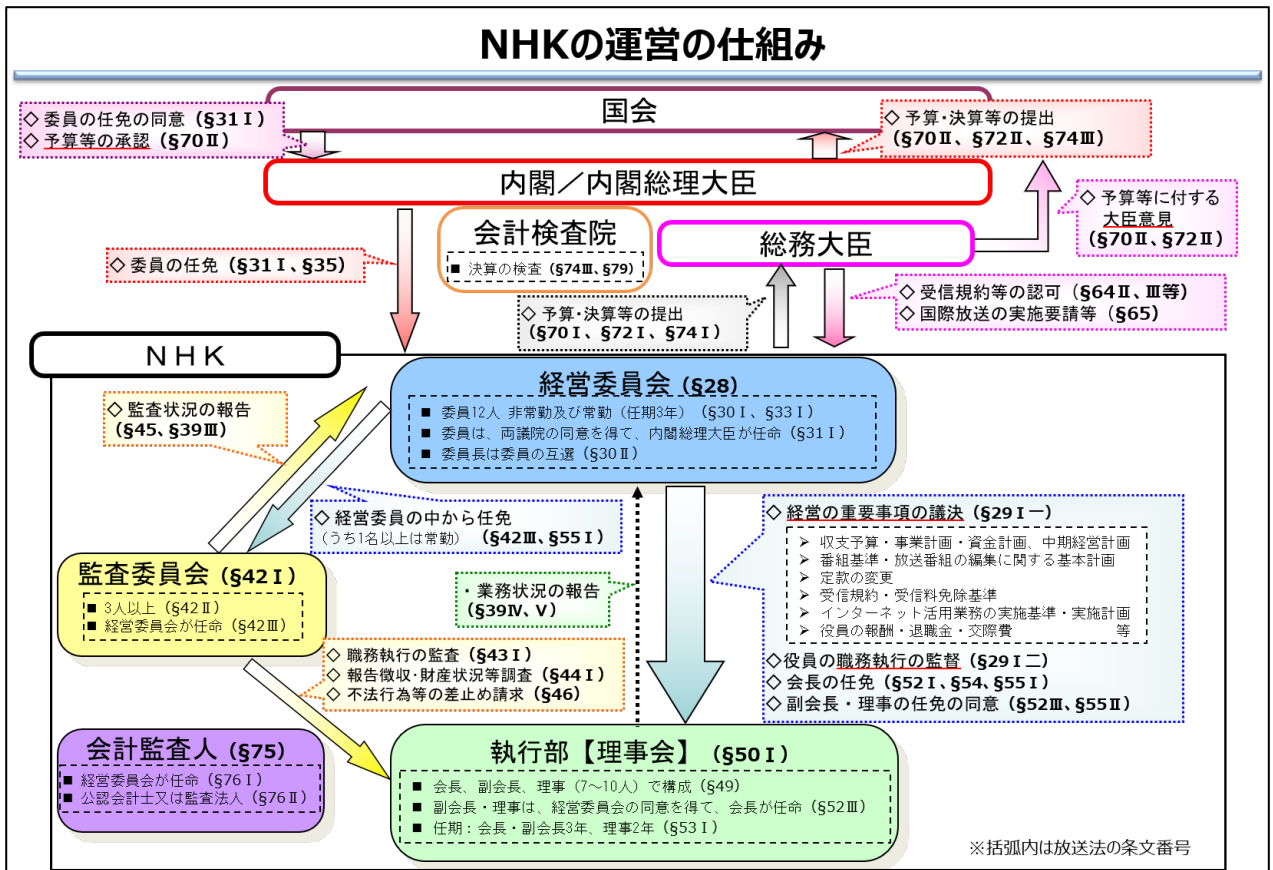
NHKの運営の仕組み

◇ 委員の任免の同意（§31Ⅰ）
◇ 予算等の承認（§70Ⅱ）

国会

◇ 予算・決算等の提出
（§70Ⅱ、§72Ⅱ、§74Ⅲ）

内閣／内閣総理大臣

◇ 予算等に付する大臣意見
（§70Ⅱ、§72Ⅱ）

◇ 委員の任免（§31Ⅰ、§35）

会計検査院
■ 決算の検査（§74Ⅲ、§79）

総務大臣

◇ 予算・決算等の提出
（§70Ⅰ、§72Ⅰ、§74Ⅰ）

◇ 受信規約等の認可（§64Ⅱ、Ⅲ等）
◇ 国際放送の実施要請等（§65）

ＮＨＫ

経営委員会（§28）
■ 委員12人 非常勤及び常勤（任期3年）（§30Ⅰ、§33Ⅰ）
■ 委員は、両議院の同意を得て、内閣総理大臣が任命（§31Ⅰ）
■ 委員長は委員の互選（§30Ⅱ）

◇ 監査状況の報告
（§45、§39Ⅲ）

◇ 経営委員の中から任免
（うち1名以上は常勤）（§42Ⅲ、§55Ⅰ）

◇ 経営の重要事項の議決（§29Ⅰ一）
➤ 収支予算・事業計画・資金計画、中期経営計画
➤ 番組基準・放送番組の編集に関する基本計画
➤ 定款の変更
➤ 受信規約・受信料免除基準
➤ インターネット活用業務の実施基準・実施計画
➤ 役員の報酬・退職金・交際費　等
◇役員の職務執行の監督（§29Ⅰ二）
◇ 会長の任免（§52Ⅰ、§54、§55Ⅰ）
◇ 副会長・理事の任免の同意（§52Ⅲ、§55Ⅱ）

監査委員会（§42Ⅰ）
■ 3人以上（§42Ⅱ）
■ 経営委員会が任命（§42Ⅲ）

・業務状況の報告
（§39Ⅳ、Ⅴ）

◇ 職務執行の監査（§43Ⅰ）
◇ 報告徴収・財産状況等調査（§44Ⅰ）
◇ 不法行為等の差止め請求（§46）

会計監査人（§75）
■ 経営委員会が任命（§76Ⅰ）
■ 公認会計士又は監査法人（§76Ⅱ）

執行部【理事会】（§50Ⅰ）
■ 会長、副会長、理事（7～10人）で構成（§49）
■ 副会長・理事は、経営委員会の同意を得て、会長が任命（§52Ⅲ）
■ 任期：会長・副会長3年、理事2年（§53Ⅰ）

※括弧内は放送法の条文番号